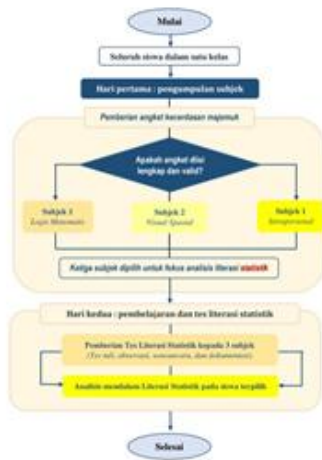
Mulai

Seluruh siswa dalam satu kelas

Hari pertama : pengumpulan subjek

Pemberian angket kecerdasan majemuk

Apakah angket diisi lengkap dan valid?

Subjek 3
Logis Matematis

Subjek 2
Visual Spasial

Subjek 1
Interpersonal

Ketiga subjek dipilih untuk fokus analisis literasi statistik

Hari kedua : pembelajaran dan tes literasi statistik

Pemberian Tes Literasi Statistik kepada 3 subjek
(Tes tulis, observasi, wawancara, dan dokumentasi)

Analisis mendalam Literasi Statistik pada siswa terpilih

Selesai